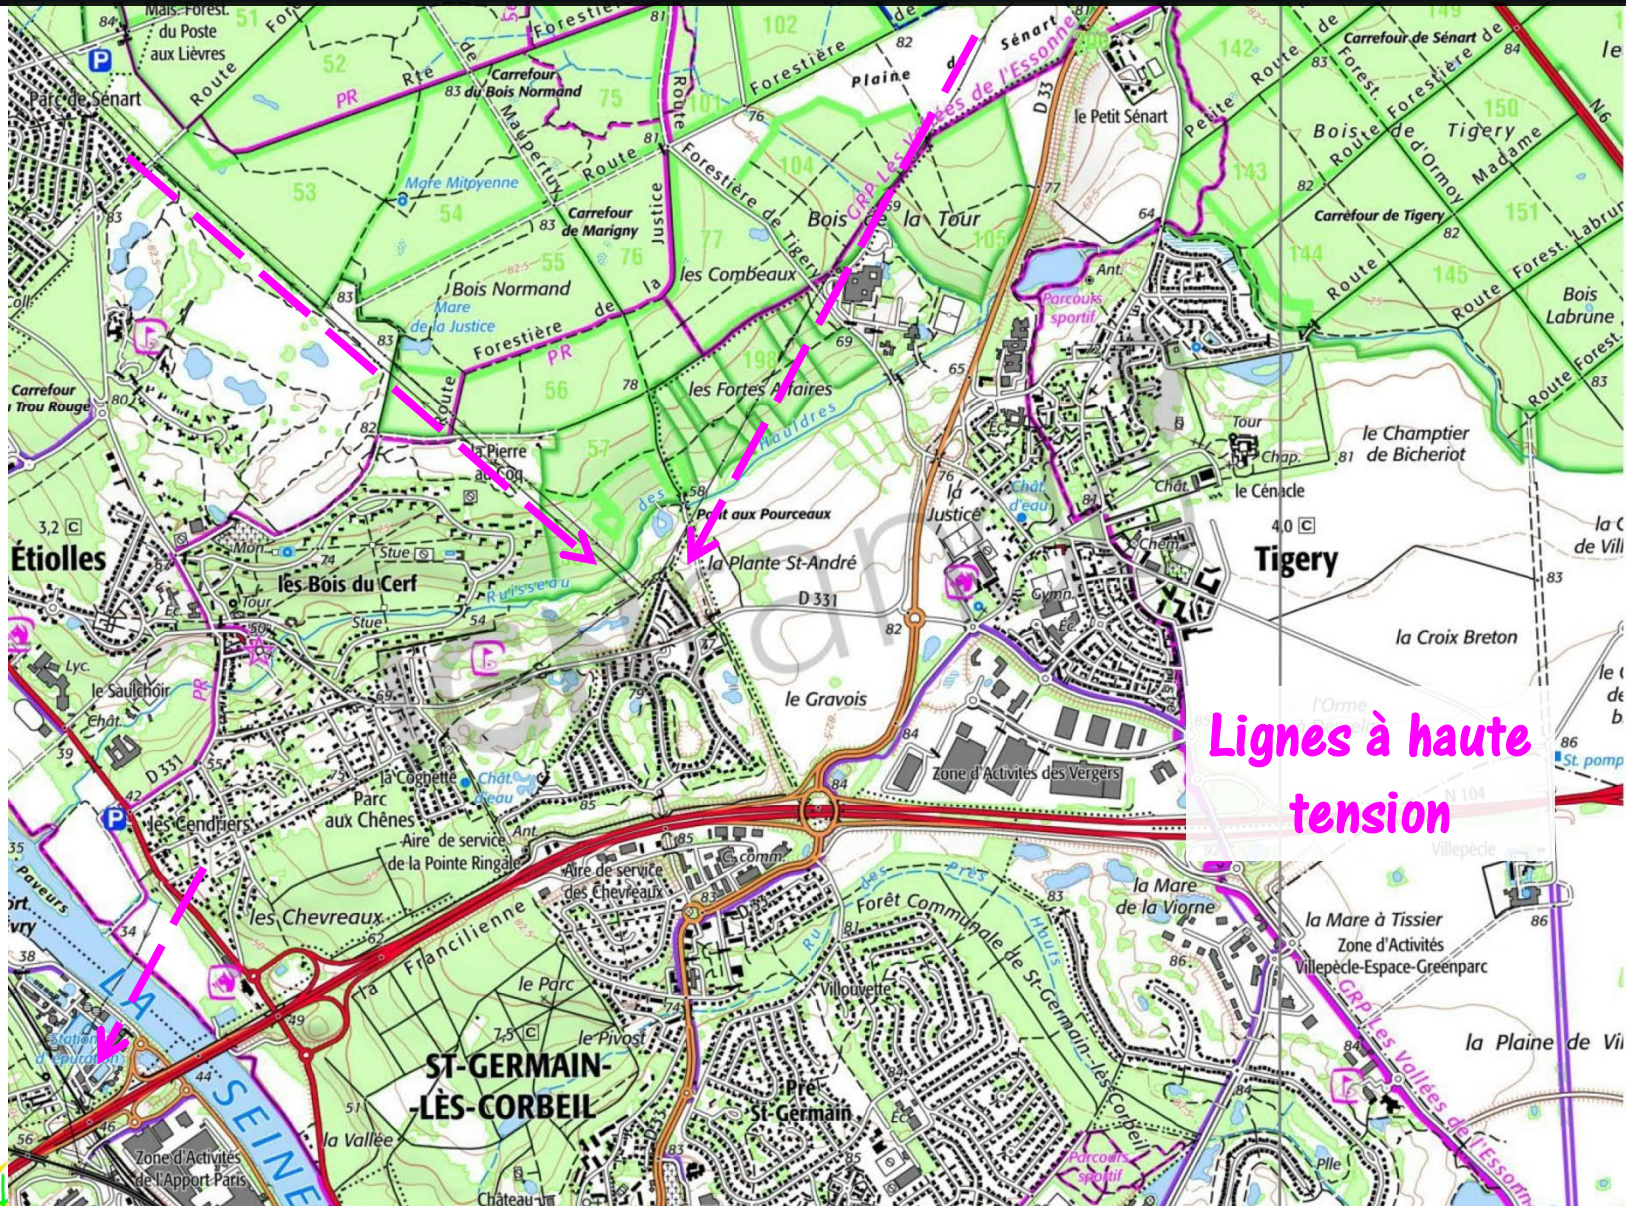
Mais. Forest. du Poste aux Lièvres

Parc de Sénart

Route

PR

Rte

Carrefour du Bois Normand

de Maupertuy

Route

Forestière

102

Plaine

Sénart

GRP Les Vallées de l'Essonne

D 33

le Petit Sénart

Carrefour de Sénart

Route

Forest.

Forestière de

Bois de Tigery

Madame

N 6

Mare Mitoyenne

53

54

Carrefour de Marigny

Justice

Forestière de Tigery

Bois

la Tour

Petite Route

d'Ormoy

Carrefour de Tigery

151

Bois Normand

Mare de la Justice

Forestière de

PR

55

76

77

les Combeaux

Ant.

Parcours sportif

144

145

Route

Forest. Labrune

Bois Labrune

Route Forest.

Carrefour Trou Rouge

56

les Fortes Affaires

Hauldres

57

la Pierre au Coq

des

Pont aux Pourceaux

la Plante St-André

la Justice

Chât. d'eau

Tour

Chap.

le Champtier de Bicheriot

le Cénacle

Chât.

Tigery

Étiolles

les Bois du Cerf

Stue

Ruisseau

D 331

Chem.

Gymn.

la Croix Breton

Lyc.

le Saulchoir

Chât.

le Gravois

PR

la Cognette

Parc aux Chênes

Chât. d'eau

Zone d'Activités des Vergers

Lignes à haute tension

les Cendriers

Aire de service de la Pointe Ringale

Aire de service des Chevreaux

C.comm.

l'Orme

N 104

Villepècle

les Chevreaux

Francilienne

Forêt Communale de St-Germain-les-Corbeil

la Mare de la Vigne

la Mare à Tissier

Zone d'Activités Villepècle-Espace-Greenparc

le Parc

le Pivost

Villouvette

LA SEINE

Station d'épuration

ST-GERMAIN-LÈS-CORBEIL

Pré St-Germain

GRP Les Vallées de l'Essonne

la Plaine de Vi

la Vallée

Zone d'Activités de l'Apport Paris

Parcours sportif

Château

Plle

St. pomp